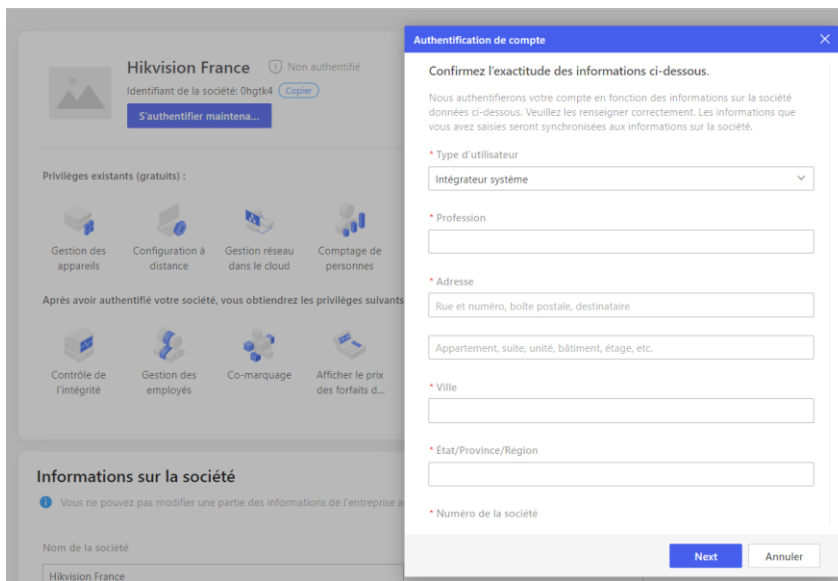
Hikvision France
Non authentifié
Identifiant de la société: 0hgtk4 Copier
S'authentifier maintena...

Privilèges existants (gratuits) :

Gestion des appareils
Configuration à distance
Gestion réseau dans le cloud
Comptage de personnes

Après avoir authentifié votre société, vous obtiendrez les privilèges suivants

Contrôle de l'intégrité
Gestion des employés
Co-marquage
Afficher le prix des forfaits d...

Informations sur la société

Vous ne pouvez pas modifier une partie des informations de l'entreprise a

Nom de la société

Hikvision France

Authentification de compte

Confirmez l'exactitude des informations ci-dessous.

Nous authentifierons votre compte en fonction des informations sur la société données ci-dessous. Veuillez les renseigner correctement. Les informations que vous avez saisies seront synchronisées aux informations sur la société.

* Type d'utilisateur
Intégrateur système

* Profession

* Adresse
Rue et numéro, boîte postale, destinataire
Appartement, suite, unité, bâtiment, étage, etc.

* Ville

* État/Province/Région

* Numéro de la société

Next
Annuler